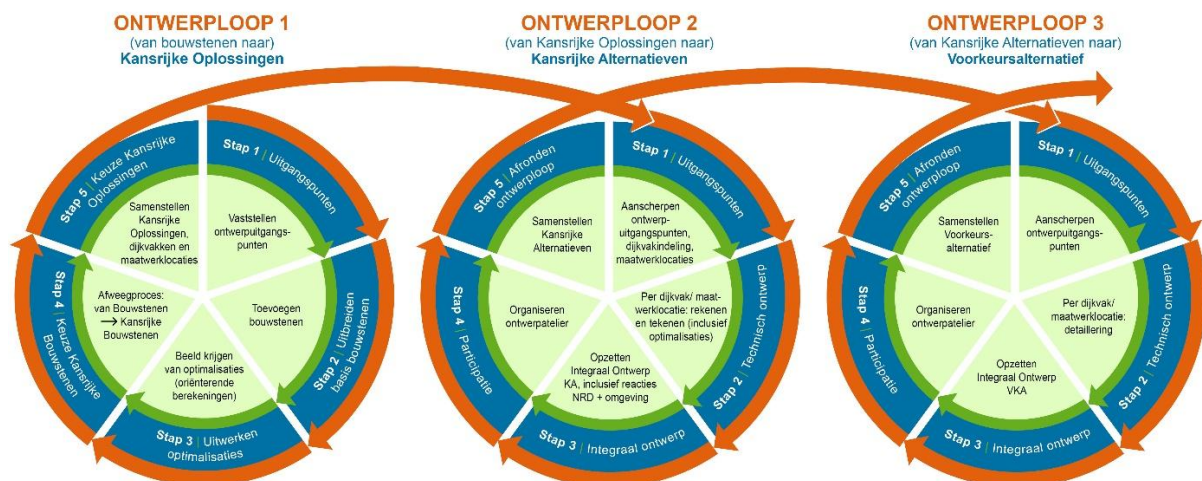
ONTWERPLOOP 1
(van bouwstenen naar)
Kansrijke Oplossingen

Stap 1 | Uitgangspunten
Vaststellen ontwerpuitgangspunten

Stap 2 | Uitbreden basis bouwstenen
Toevoegen bouwstenen

Stap 3 | Uitwerken optimalisaties
Beeld krijgen van optimalisaties (oriënterende berekeningen)

Stap 4 | Keuze Kansrijke Bouwstenen
Afweegproces: van Bouwstenen → Kansrijke Bouwstenen

Stap 5 | Keuze Kansrijke Oplossingen
Samenstellen Kansrijke Oplossingen, dijkvakken en maatwerklocaties

ONTWERPLOOP 2
(van Kansrijke Oplossingen naar)
Kansrijke Alternatieven

Stap 1 | Uitgangspunten
Aanscherpen ontwerpuitgangspunten, dijkvakindeling, maatwerklocaties

Stap 2 | Technisch ontwerp
Per dijkvak/ maatwerklocatie: rekenen en tekenen (inclusief optimalisaties)

Stap 3 | Integraal ontwerp
Opzetten Integraal Ontwerp KA, inclusief reacties NRD + omgeving

Stap 4 | Participatie
Organiseren ontwerpatelier

Stap 5 | Afronden ontwerploop
Samenstellen Kansrijke Alternatieven

ONTWERPLOOP 3
(van Kansrijke Alternatieven naar)
Voorkeursalternatief

Stap 1 | Uitgangspunten
Aanscherpen ontwerpuitgangspunten

Stap 2 | Technisch ontwerp
Per dijkvak/ maatwerklocatie: detaillering

Stap 3 | Integraal ontwerp
Opzetten Integraal Ontwerp VKA

Stap 4 | Participatie
Organiseren ontwerpatelier

Stap 5 | Afronden ontwerploop
Samenstellen Voorkeursalternatief